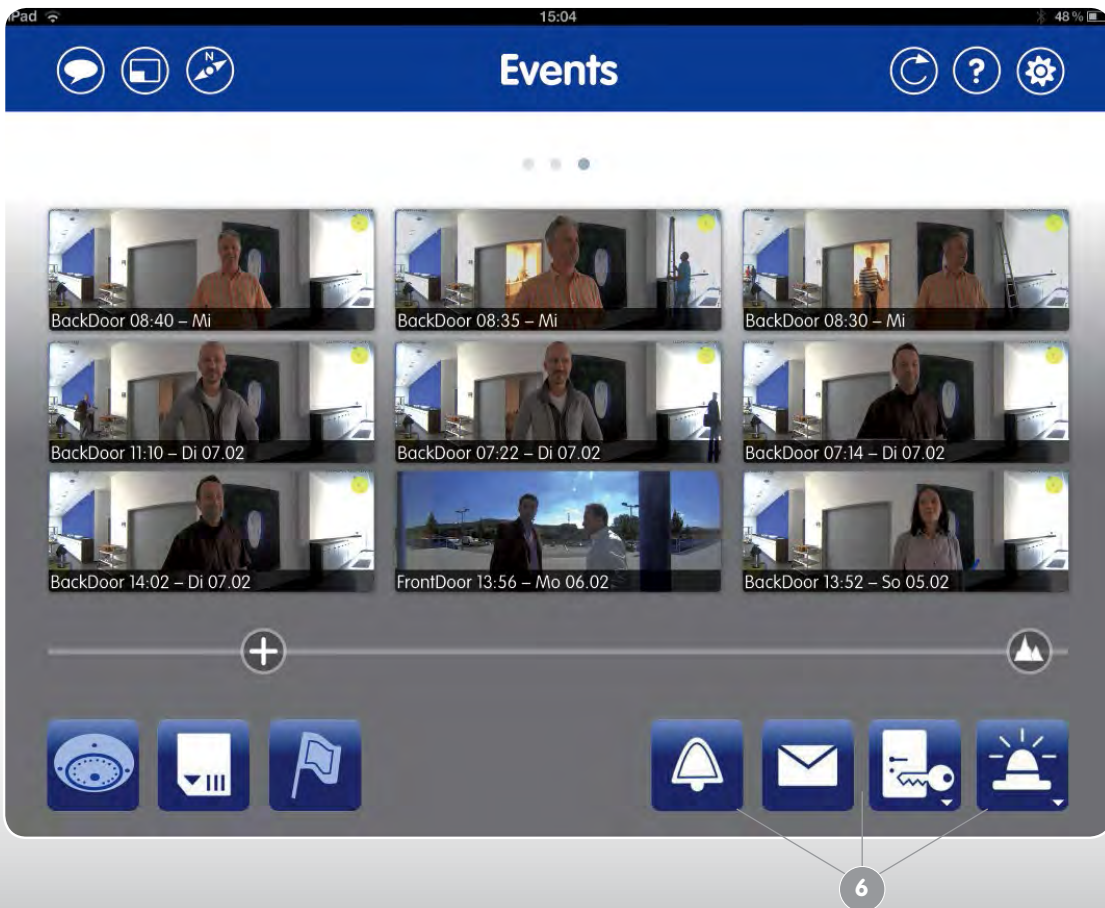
iPad 15:04 48 %

Events

BackDoor 08:40 – Mi

BackDoor 08:35 – Mi

BackDoor 08:30 – Mi

BackDoor 11:10 – Di 07.02

BackDoor 07:22 – Di 07.02

BackDoor 07:14 – Di 07.02

BackDoor 14:02 – Di 07.02

FrontDoor 13:56 – Mo 06.02

BackDoor 13:52 – So 05.02

6